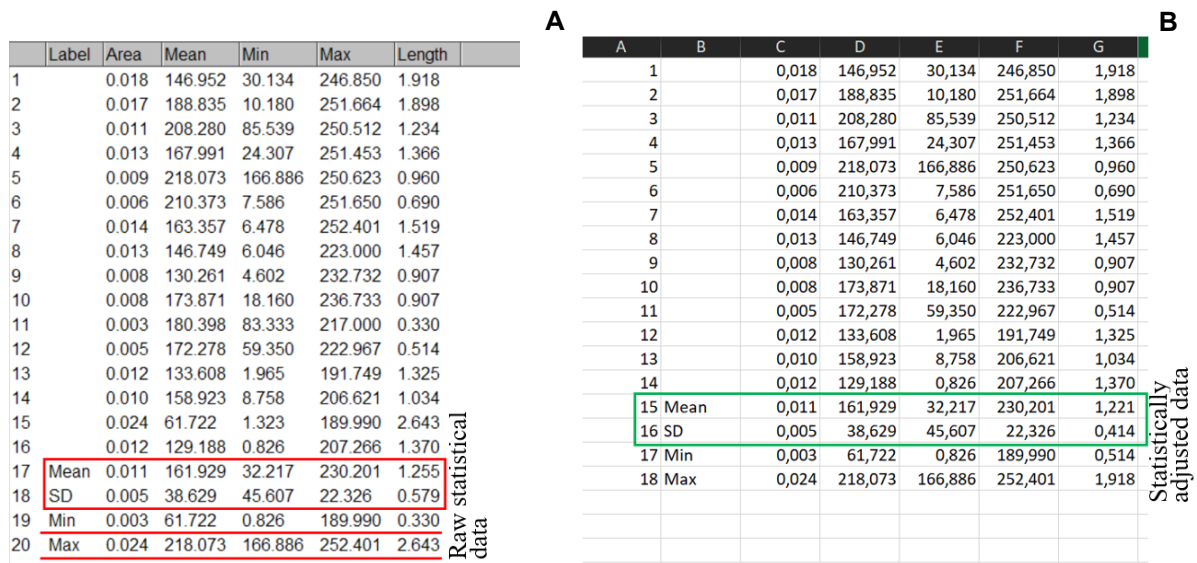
A

|  | Label | Area | Mean | Min | Max | Length |
|---|---|---|---|---|---|---|
| 1 |  | 0.018 | 146.952 | 30.134 | 246.850 | 1.918 |
| 2 |  | 0.017 | 188.835 | 10.180 | 251.664 | 1.898 |
| 3 |  | 0.011 | 208.280 | 85.539 | 250.512 | 1.234 |
| 4 |  | 0.013 | 167.991 | 24.307 | 251.453 | 1.366 |
| 5 |  | 0.009 | 218.073 | 166.886 | 250.623 | 0.960 |
| 6 |  | 0.006 | 210.373 | 7.586 | 251.650 | 0.690 |
| 7 |  | 0.014 | 163.357 | 6.478 | 252.401 | 1.519 |
| 8 |  | 0.013 | 146.749 | 6.046 | 223.000 | 1.457 |
| 9 |  | 0.008 | 130.261 | 4.602 | 232.732 | 0.907 |
| 10 |  | 0.008 | 173.871 | 18.160 | 236.733 | 0.907 |
| 11 |  | 0.003 | 180.398 | 83.333 | 217.000 | 0.330 |
| 12 |  | 0.005 | 172.278 | 59.350 | 222.967 | 0.514 |
| 13 |  | 0.012 | 133.608 | 1.965 | 191.749 | 1.325 |
| 14 |  | 0.010 | 158.923 | 8.758 | 206.621 | 1.034 |
| 15 |  | 0.024 | 61.722 | 1.323 | 189.990 | 2.643 |
| 16 |  | 0.012 | 129.188 | 0.826 | 207.266 | 1.370 |
| 17 | Mean | 0.011 | 161.929 | 32.217 | 230.201 | 1.255 |
| 18 | SD | 0.005 | 38.629 | 45.607 | 22.326 | 0.579 |
| 19 | Min | 0.003 | 61.722 | 0.826 | 189.990 | 0.330 |
| 20 | Max | 0.024 | 218.073 | 166.886 | 252.401 | 2.643 |

Raw statistical data

B

| A | B | C | D | E | F | G |
|---|---|---|---|---|---|---|
| 1 |  | 0,018 | 146,952 | 30,134 | 246,850 | 1,918 |
| 2 |  | 0,017 | 188,835 | 10,180 | 251,664 | 1,898 |
| 3 |  | 0,011 | 208,280 | 85,539 | 250,512 | 1,234 |
| 4 |  | 0,013 | 167,991 | 24,307 | 251,453 | 1,366 |
| 5 |  | 0,009 | 218,073 | 166,886 | 250,623 | 0,960 |
| 6 |  | 0,006 | 210,373 | 7,586 | 251,650 | 0,690 |
| 7 |  | 0,014 | 163,357 | 6,478 | 252,401 | 1,519 |
| 8 |  | 0,013 | 146,749 | 6,046 | 223,000 | 1,457 |
| 9 |  | 0,008 | 130,261 | 4,602 | 232,732 | 0,907 |
| 10 |  | 0,008 | 173,871 | 18,160 | 236,733 | 0,907 |
| 11 |  | 0,005 | 172,278 | 59,350 | 222,967 | 0,514 |
| 12 |  | 0,012 | 133,608 | 1,965 | 191,749 | 1,325 |
| 13 |  | 0,010 | 158,923 | 8,758 | 206,621 | 1,034 |
| 14 |  | 0,012 | 129,188 | 0,826 | 207,266 | 1,370 |
| 15 | Mean | 0,011 | 161,929 | 32,217 | 230,201 | 1,221 |
| 16 | SD | 0,005 | 38,629 | 45,607 | 22,326 | 0,414 |
| 17 | Min | 0,003 | 61,722 | 0,826 | 189,990 | 0,514 |
| 18 | Max | 0,024 | 218,073 | 166,886 | 252,401 | 1,918 |

Statistically adjusted data